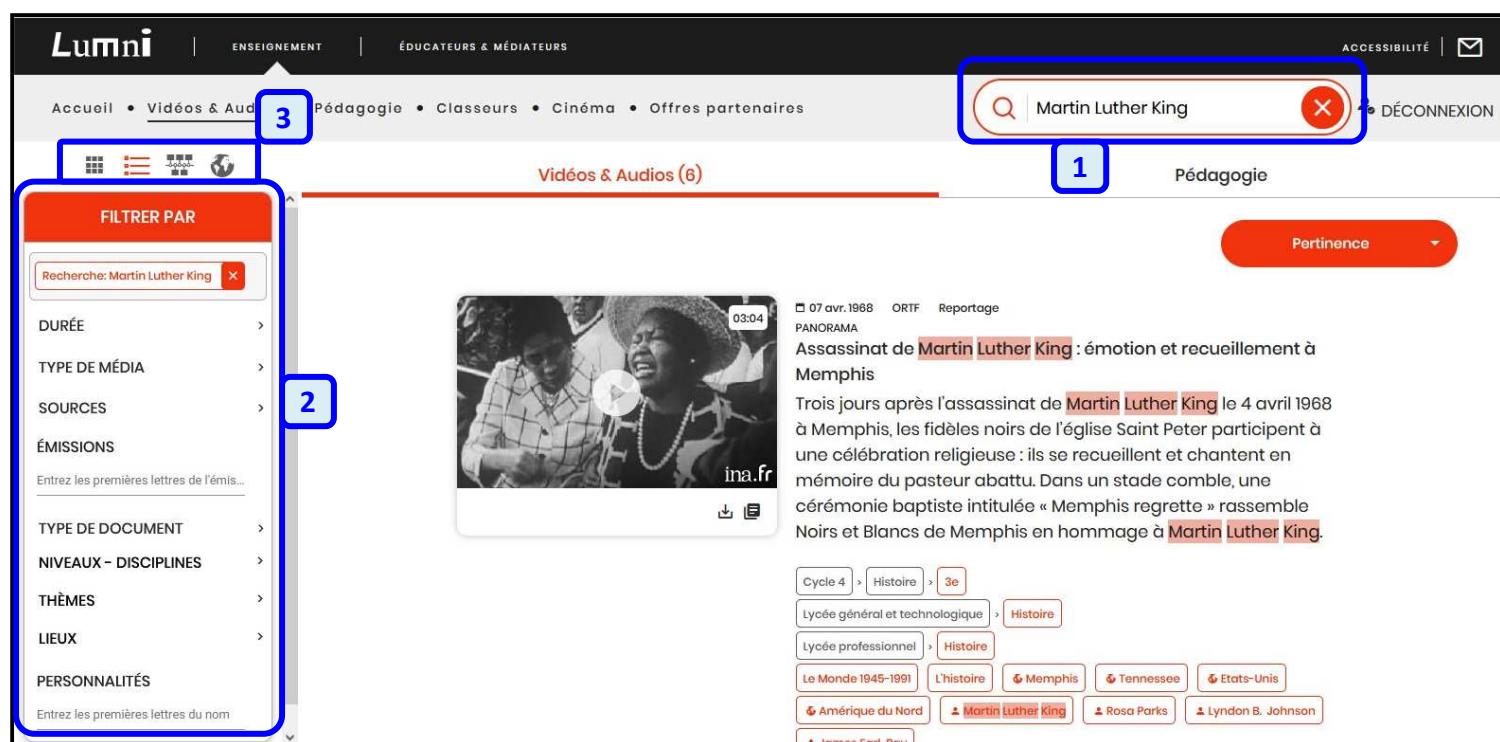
Lumni | ENSEIGNEMENT | ÉDUCATEURS & MÉDIATEURS

ACCESSIBILITÉ

Accueil • Vidéos & Aud 3 Pédagogie • Classeurs • Cinéma • Offres partenaires

Martin Luther King

DÉCONNEXION

1

Vidéos & Audios (6)

Pédagogie

FILTRER PAR

Recherche: Martin Luther King ×

DURÉE

TYPE DE MÉDIA

SOURCES

2

ÉMISSIONS

Entrez les premières lettres de l'émis...

TYPE DE DOCUMENT

NIVEAUX - DISCIPLINES

THÈMES

LIEUX

PERSONNALITÉS

Entrez les premières lettres du nom

Pertinence

03:04

ina.fr

07 avr. 1968 ORTF Reportage

PANORAMA

Assassinat de Martin Luther King : émotion et recueillement à Memphis

Trois jours après l'assassinat de Martin Luther King le 4 avril 1968 à Memphis, les fidèles noirs de l'église Saint Peter participent à une célébration religieuse : ils se recueillent et chantent en mémoire du pasteur abattu. Dans un stade comble, une cérémonie baptiste intitulée « Memphis regrette » rassemble Noirs et Blancs de Memphis en hommage à Martin Luther King.

Cycle 4 > Histoire > 3e

Lycée général et technologique > Histoire

Lycée professionnel > Histoire

Le Monde 1945-1991 | L'histoire | Memphis | Tennessee | Etats-Unis

Amérique du Nord | Martin Luther King | Rosa Parks | Lyndon B. Johnson

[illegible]